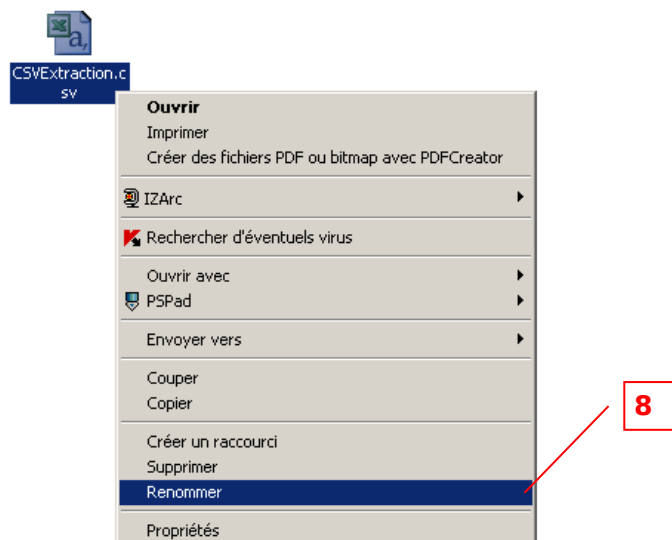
CSVExtraction.csv

Ouvrir
Imprimer
Créer des fichiers PDF ou bitmap avec PDFCreator

IZArc

Rechercher d'éventuels virus

Ouvrir avec
PSPad

Envoyer vers

Couper
Copier

Créer un raccourci
Supprimer
Renommer

Propriétés

8